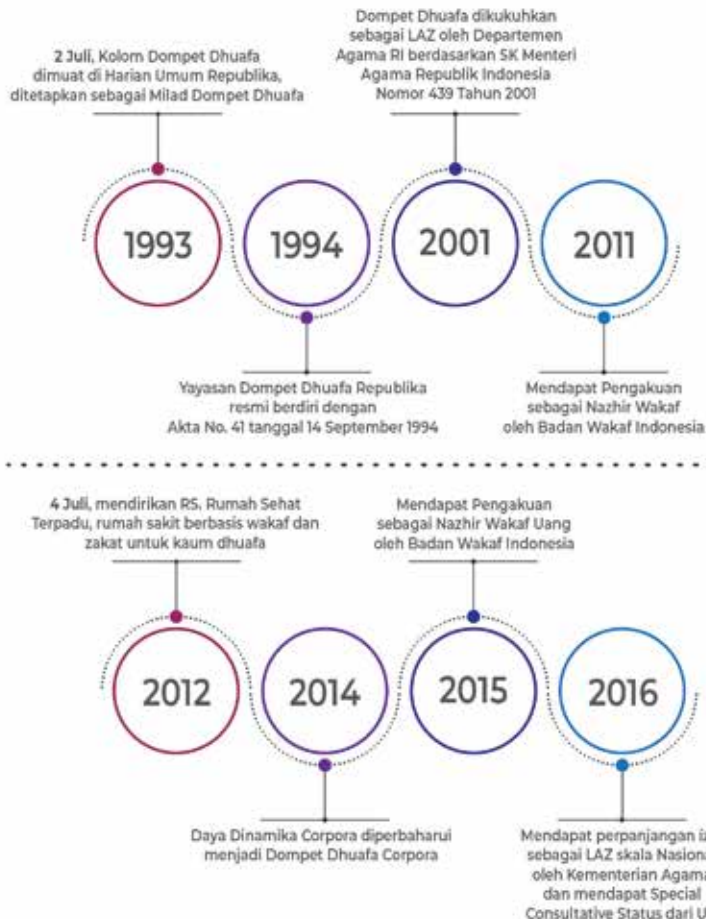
2 Juli, Kolom Dompet Dhuafa dimuat di Harian Umum Republika, ditetapkan sebagai Milad Dompet Dhuafa

Dompet Dhuafa dikukuhkan sebagai LAZ oleh Departemen Agama RI berdasarkan SK Menteri Agama Republik Indonesia Nomor 439 Tahun 2001

1993

1994

2001

2011

Yayasan Dompet Dhuafa Republika resmi berdiri dengan Akta No. 41 tanggal 14 September 1994

Mendapat Pengakuan sebagai Nazhir Wakaf oleh Badan Wakaf Indonesia

4 Juli, mendirikan RS. Rumah Sehat Terpadu, rumah sakit berbasis wakaf dan zakat untuk kaum dhuafa

Mendapat Pengakuan sebagai Nazhir Wakaf Uang oleh Badan Wakaf Indonesia

2012

2014

2015

2016

Daya Dinamika Corpora diperbaharui menjadi Dompet Dhuafa Corpora

Mendapat perpanjangan i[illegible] sebagai LAZ skala Nasion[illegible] oleh Kementerian Agam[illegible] dan mendapat Special Consultative Status dari U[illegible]